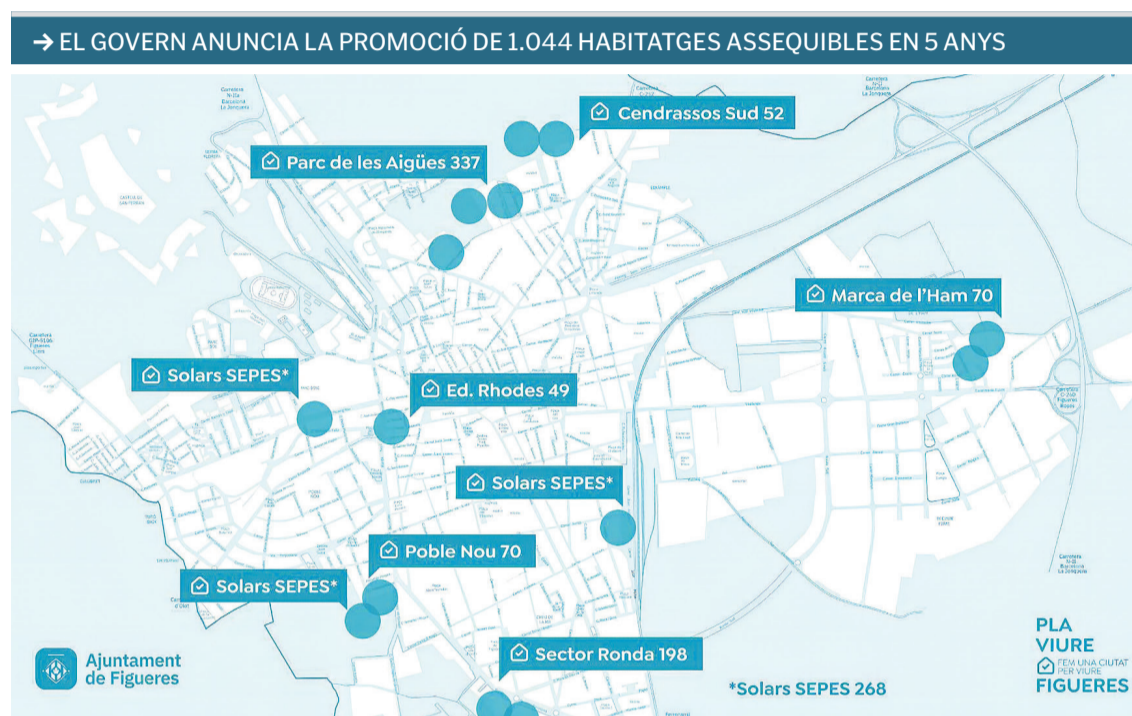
→ EL GOVERN ANUNCIA LA PROMOCIÓ DE 1.044 HABITATGES ASSEQUIBLES EN 5 ANYS

Cendrassos Sud 52

Parc de les Aigües 337

Marca de l'Ham 70

Solars SEPES*

Ed. Rhodes 49

Solars SEPES*

Poble Nou 70

Solars SEPES*

Sector Ronda 198

Ajuntament de Figueres

*Solars SEPES 268

PLA VIURE FEM UNA CIUTAT PER VIURE FIGUERES